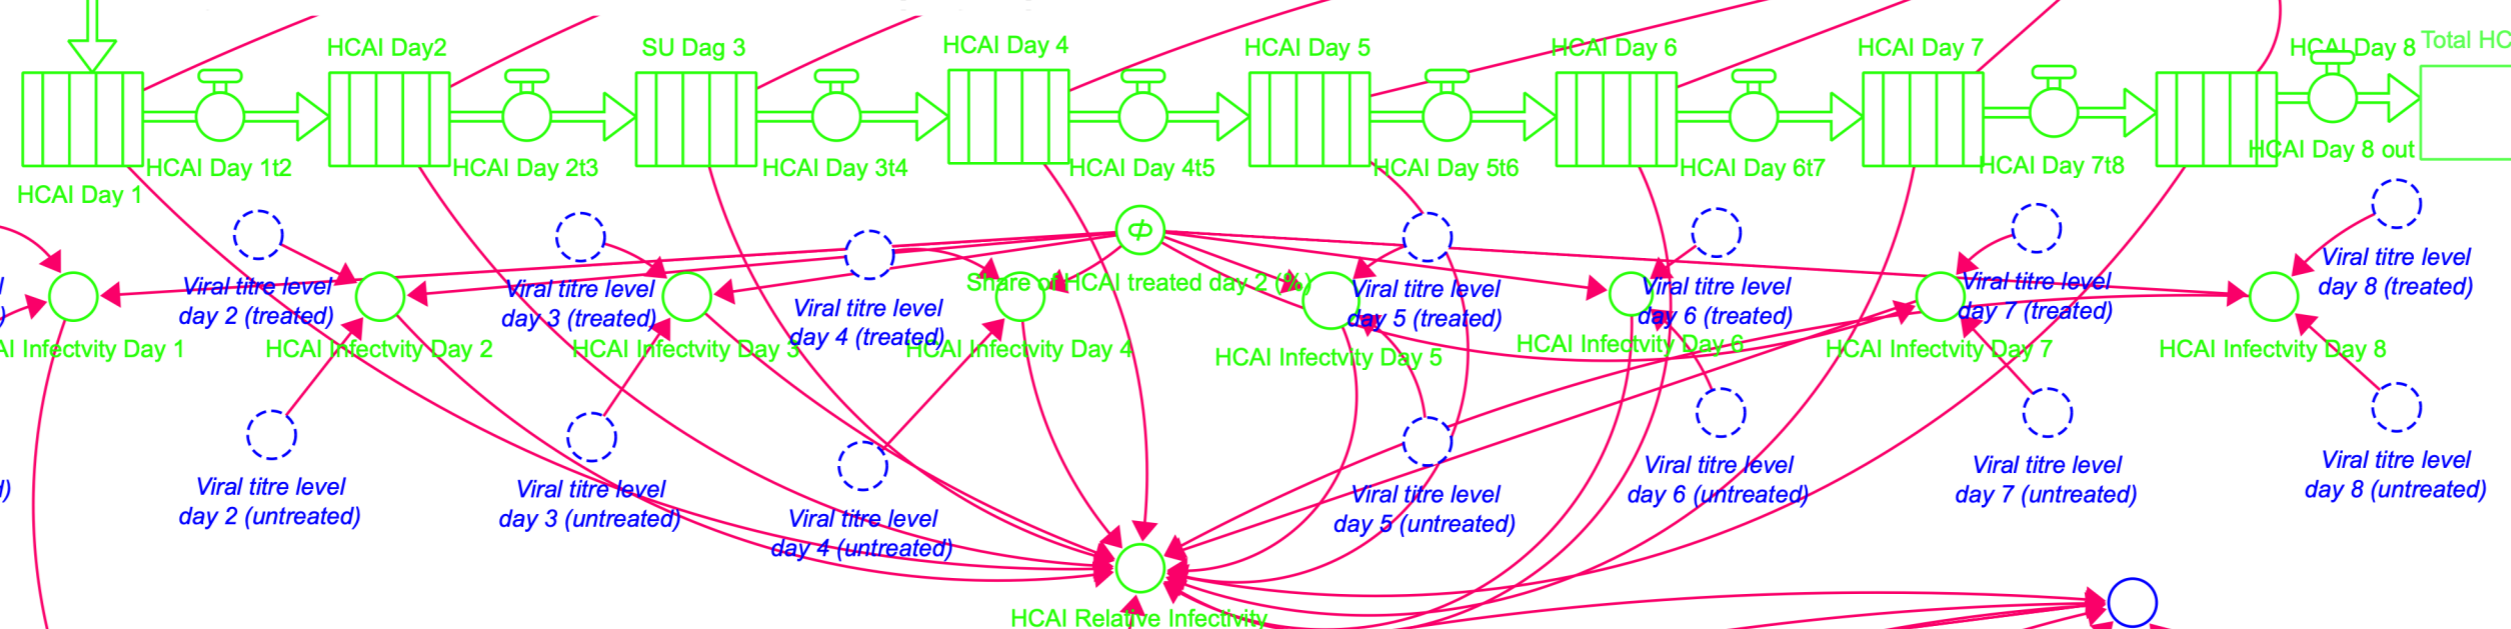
HCAI Day2
SU Dag 3
HCAI Day 4
HCAI Day 5
HCAI Day 6
HCAI Day 7
HCAI Day 8
Total HC
HCAI Day 1t2
HCAI Day 2t3
HCAI Day 3t4
HCAI Day 4t5
HCAI Day 5t6
HCAI Day 6t7
HCAI Day 7t8
HCAI Day 8 out
HCAI Day 1
$\Phi$
Share of HCAI treated day 2 (%)
Viral titre level day 2 (treated)
Viral titre level day 3 (treated)
Viral titre level day 4 (treated)
Viral titre level day 5 (treated)
Viral titre level day 6 (treated)
Viral titre level day 7 (treated)
Viral titre level day 8 (treated)
I Infectvity Day 1
HCAI Infectvity Day 2
HCAI Infectvity Day 3
HCAI Infectvity Day 4
HCAI Infectvity Day 5
HCAI Infectvity Day 6
HCAI Infectvity Day 7
HCAI Infectvity Day 8
Viral titre level day 2 (untreated)
Viral titre level day 3 (untreated)
Viral titre level day 4 (untreated)
Viral titre level day 5 (untreated)
Viral titre level day 6 (untreated)
Viral titre level day 7 (untreated)
Viral titre level day 8 (untreated)
HCAI Relative Infectivity